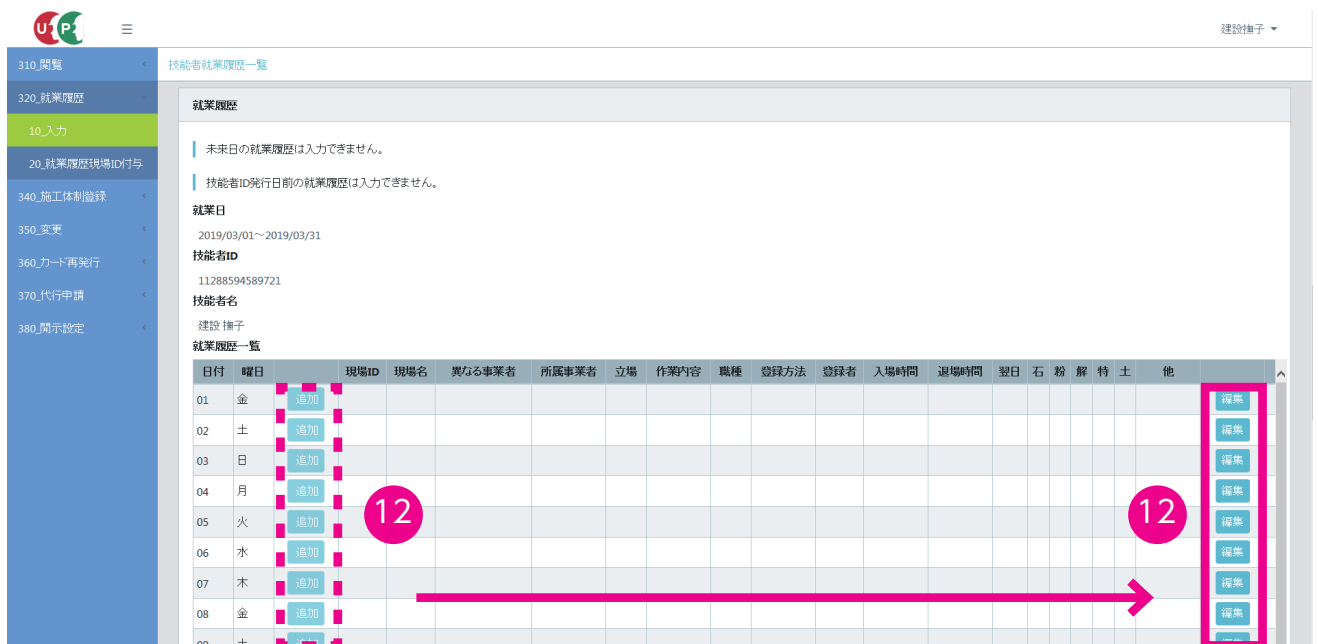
U P

建設撫子

310_閲覧
320_就業履歴
10_入力
20_就業履歴現場ID付与
340_施工体制登録
350_変更
360_カード再発行
370_代行申請
380_開示設定

技能者就業履歴一覧

就業履歴

未来日の就業履歴は入力できません。

技能者ID発行日前の就業履歴は入力できません。

就業日

2019/03/01～2019/03/31

技能者ID

11288594589721

技能者名

建設 撫子

就業履歴一覧

| 日付 | 曜日 | | 現場ID | 現場名 | 異なる事業者 | 所属事業者 | 立場 | 作業内容 | 職種 | 登録方法 | 登録者 | 入場時間 | 退場時間 | 翌日 | 石 | 粉 | 解 | 特 | 土 | 他 | |
|---|---|---|---|---|---|---|---|---|---|---|---|---|---|---|---|---|---|---|---|---|---|
| 01 | 金 | 追加 | | | | | | | | | | | | | | | | | | | 編集 |
| 02 | 土 | 追加 | | | | | | | | | | | | | | | | | | | 編集 |
| 03 | 日 | 追加 | | | | | | | | | | | | | | | | | | | 編集 |
| 04 | 月 | 追加 | | | | | | | | | | | | | | | | | | | 編集 |
| 05 | 火 | 追加 | | | | | | | | | | | | | | | | | | | 編集 |
| 06 | 水 | 追加 | | | | | | | | | | | | | | | | | | | 編集 |
| 07 | 木 | 追加 | | | | | | | | | | | | | | | | | | | 編集 |
| 08 | 金 | 追加 | | | | | | | | | | | | | | | | | | | 編集 |
| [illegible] | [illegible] | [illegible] | | | | | | | | | | | | | | | | | | | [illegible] |

12

12